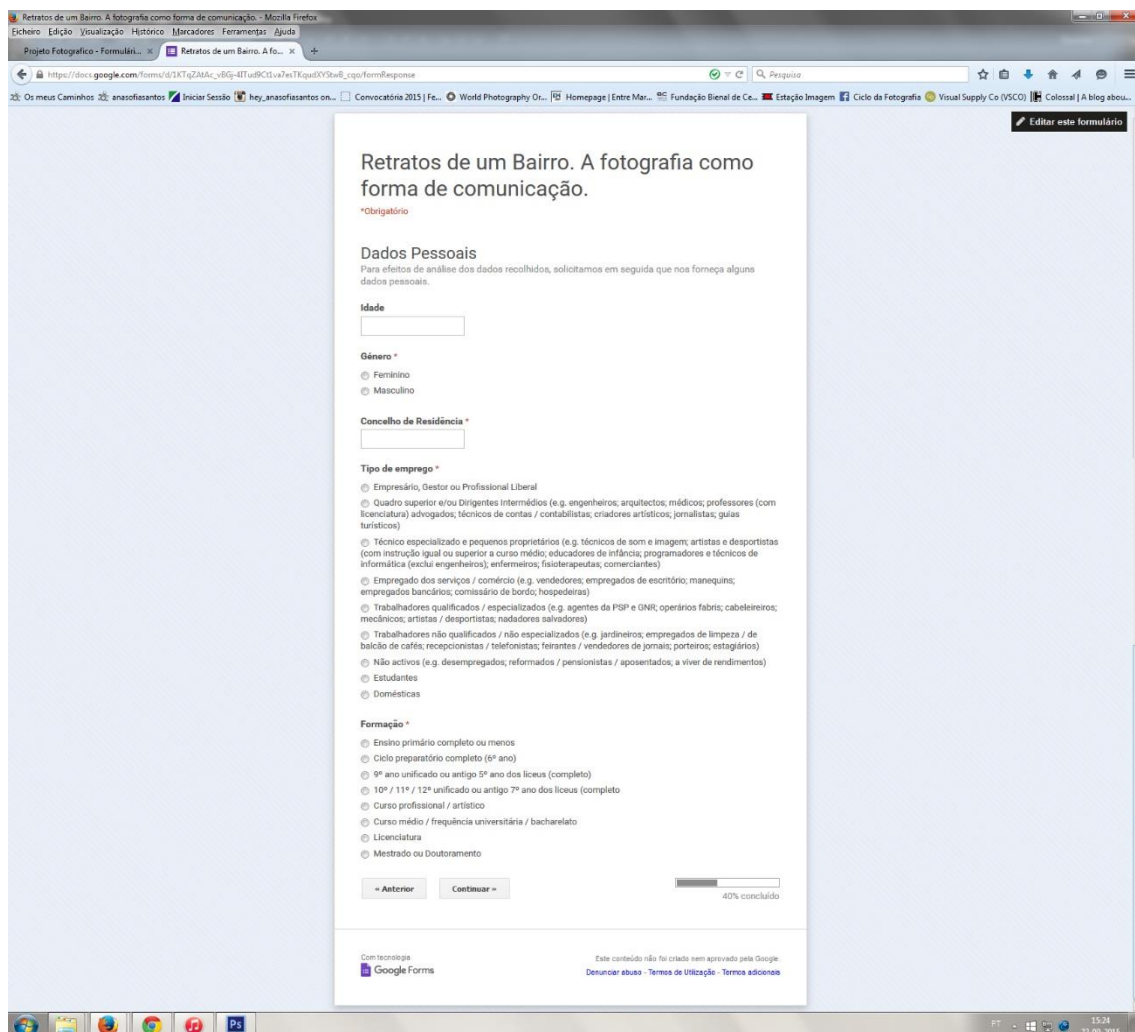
Retratos de um Bairro. A fotografia como forma de comunicação. - Mozilla Firefox
Ficheiro Edição Visualização Histórico Marcadores Ferramentas Ajuda
Projeto Fotografico - Formulári... × Retratos de um Bairro. A fo... × +
https://docs.google.com/forms/d/1KTqZAtAc_vBGj-4ITud9Ct1va7esTKqudXYStwB_cqo/formResponse
Pesquisa
Os meus Caminhos anasofiasantos Iniciar Sessão hey_anasofiasantos on... Convocatória 2015 | Fe... World Photography Or... Homepage | Entre Mar... Fundação Bienal de Ce... Estação Imagem Ciclo da Fotografia Visual Supply Co (VSCO) Colossal | A blog abou...
Editar este formulário

Retratos de um Bairro. A fotografia como forma de comunicação.
*Obrigatório

Dados Pessoais
Para efeitos de análise dos dados recolhidos, solicitamos em seguida que nos forneça alguns dados pessoais.

Idade

Género *
Feminino
Masculino

Concelho de Residência *

Tipo de emprego *
Empresário, Gestor ou Profissional Liberal
Quadro superior e/ou Dirigentes Intermédios (e.g. engenheiros; arquitectos; médicos; professores (com licenciatura) advogados; técnicos de contas / contabilistas; criadores artísticos; jornalistas; guias turísticos)
Técnico especializado e pequenos proprietários (e.g. técnicos de som e imagem; artistas e desportistas (com instrução igual ou superior a curso médio; educadores de infância; programadores e técnicos de informática (exclui engenheiros); enfermeiros; fisioterapeutas; comerciantes)
Empregado dos serviços / comércio (e.g. vendedores; empregados de escritório; manequins; empregados bancários; comissário de bordo; hospedeiras)
Trabalhadores qualificados / especializados (e.g. agentes da PSP e GNR; operários fabris; cabeleireiros; mecânicos; artistas / desportistas; nadadores salvadores)
Trabalhadores não qualificados / não especializados (e.g. jardineiros; empregados de limpeza / de balcão de cafés; recepcionistas / telefonistas; feirantes / vendedores de jornais; porteiros; estagiários)
Não activos (e.g. desempregados; reformados / pensionistas / aposentados; a viver de rendimentos)
Estudantes
Domésticas

Formação *
Ensino primário completo ou menos
Ciclo preparatório completo (6º ano)
9º ano unificado ou antigo 5º ano dos liceus (completo)
10º / 11º / 12º unificado ou antigo 7º ano dos liceus (completo
Curso profissional / artístico
Curso médio / frequência universitária / bacharelato
Licenciatura
Mestrado ou Doutoramento

« Anterior Continuar »
40% concluído

Com tecnologia
Google Forms
Este conteúdo não foi criado nem aprovado pela Google.
Denunciar abuso - Termos de Utilização - Termos adicionais

PT 15:24 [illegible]